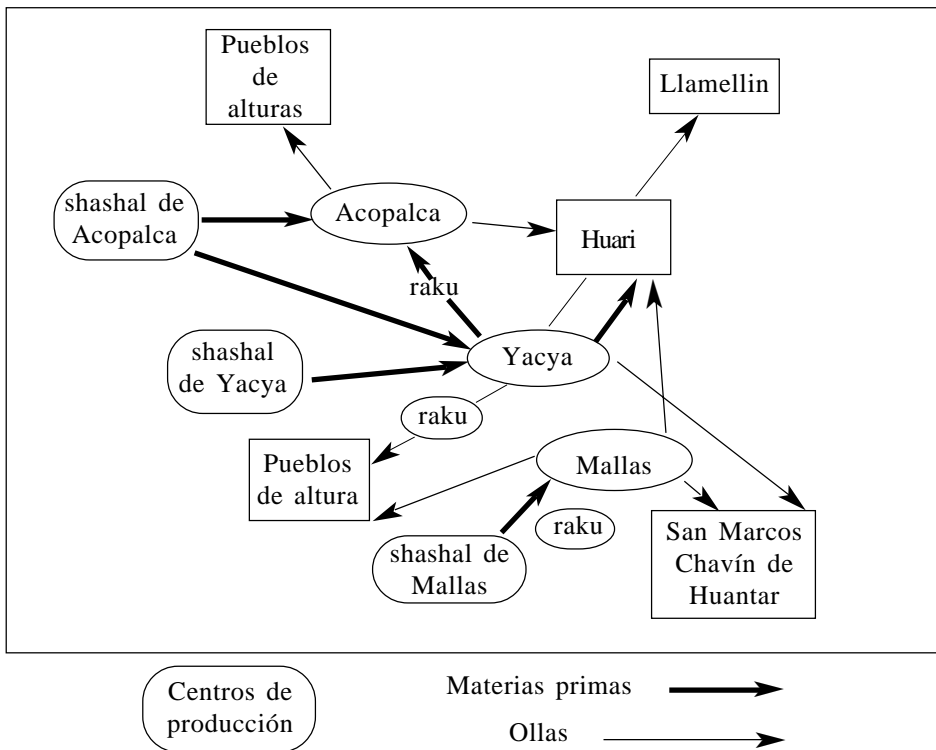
Pueblos de alturas

Llamellin

shashal de Acopalca

Acopalca

Huari

raku

shashal de Yacya

Yacya

raku

Pueblos de altura

Mallas

raku

shashal de Mallas

San Marcos Chavín de Huantar

Centros de producción

Materias primas

Ollas